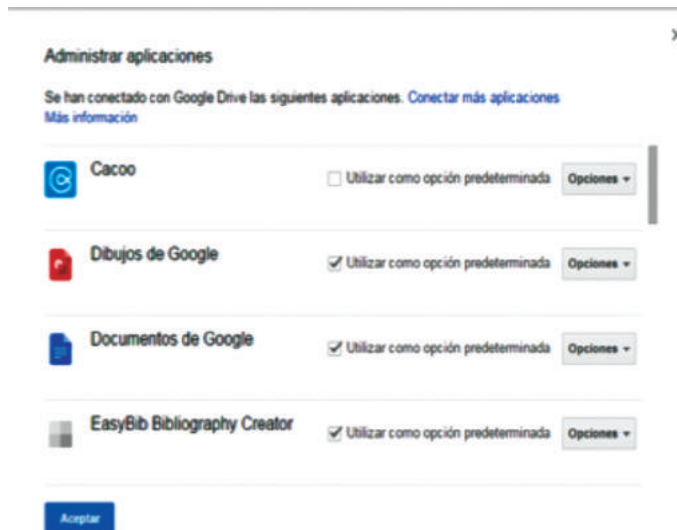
Administrar aplicaciones

×

Se han conectado con Google Drive las siguientes aplicaciones. Conectar más aplicaciones
Más información

Cacoo
Utilizar como opción predeterminada
Opciones ▾

Dibujos de Google
Utilizar como opción predeterminada
Opciones ▾

Documentos de Google
Utilizar como opción predeterminada
Opciones ▾

EasyBib Bibliography Creator
Utilizar como opción predeterminada
Opciones ▾

Aceptar